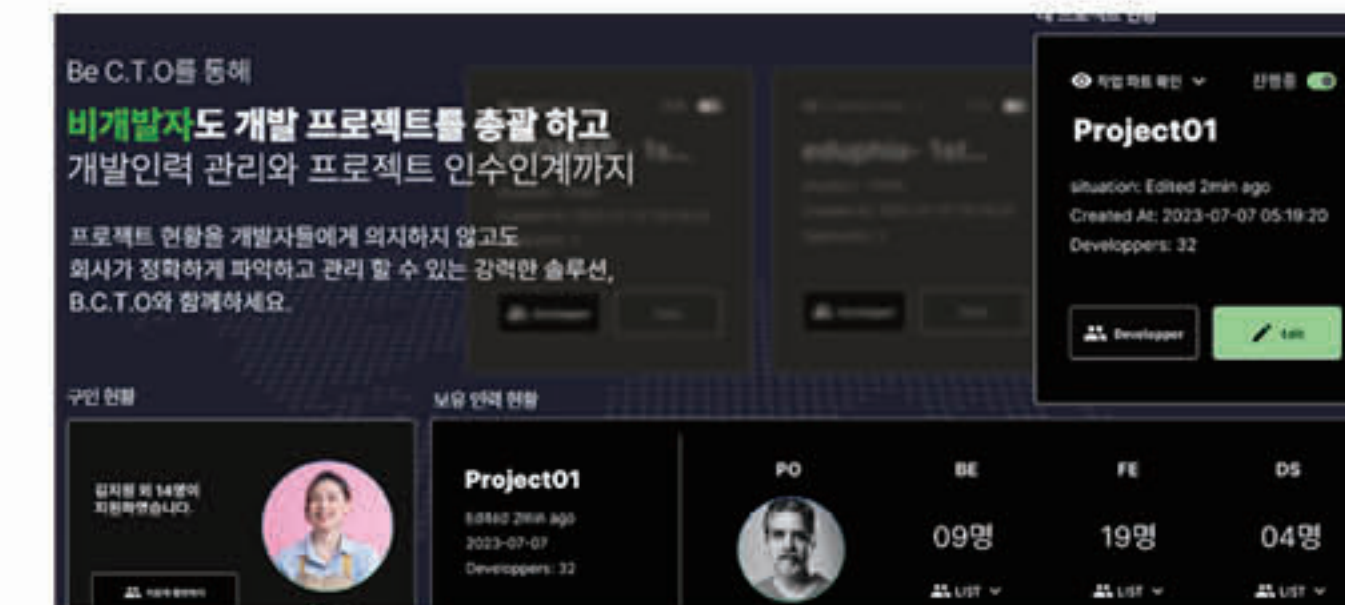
Be C.T.O를 통해

비개발자도 개발 프로젝트를 총괄 하고
개발인력 관리와 프로젝트 인수인계까지

프로젝트 현황을 개발자들에게 의지하지 않고도
회사가 정확하게 파악하고 관리 할 수 있는 강력한 솔루션,
B.C.T.O와 함께하세요.

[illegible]

작업 파트 확인 진행중

Project01

situation: Edited 2min ago
Created At: 2023-07-07 05:19:20
Developpers: 32

Developper
Edit

구인 현황

김지원 외 14명이 지원하였습니다.

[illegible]

보유 인력 현황

Project01

Edited 2min ago
2023-07-07
Developpers: 32

PO

BE
09명
LIST

FE
19명
LIST

DS
04명
LIST